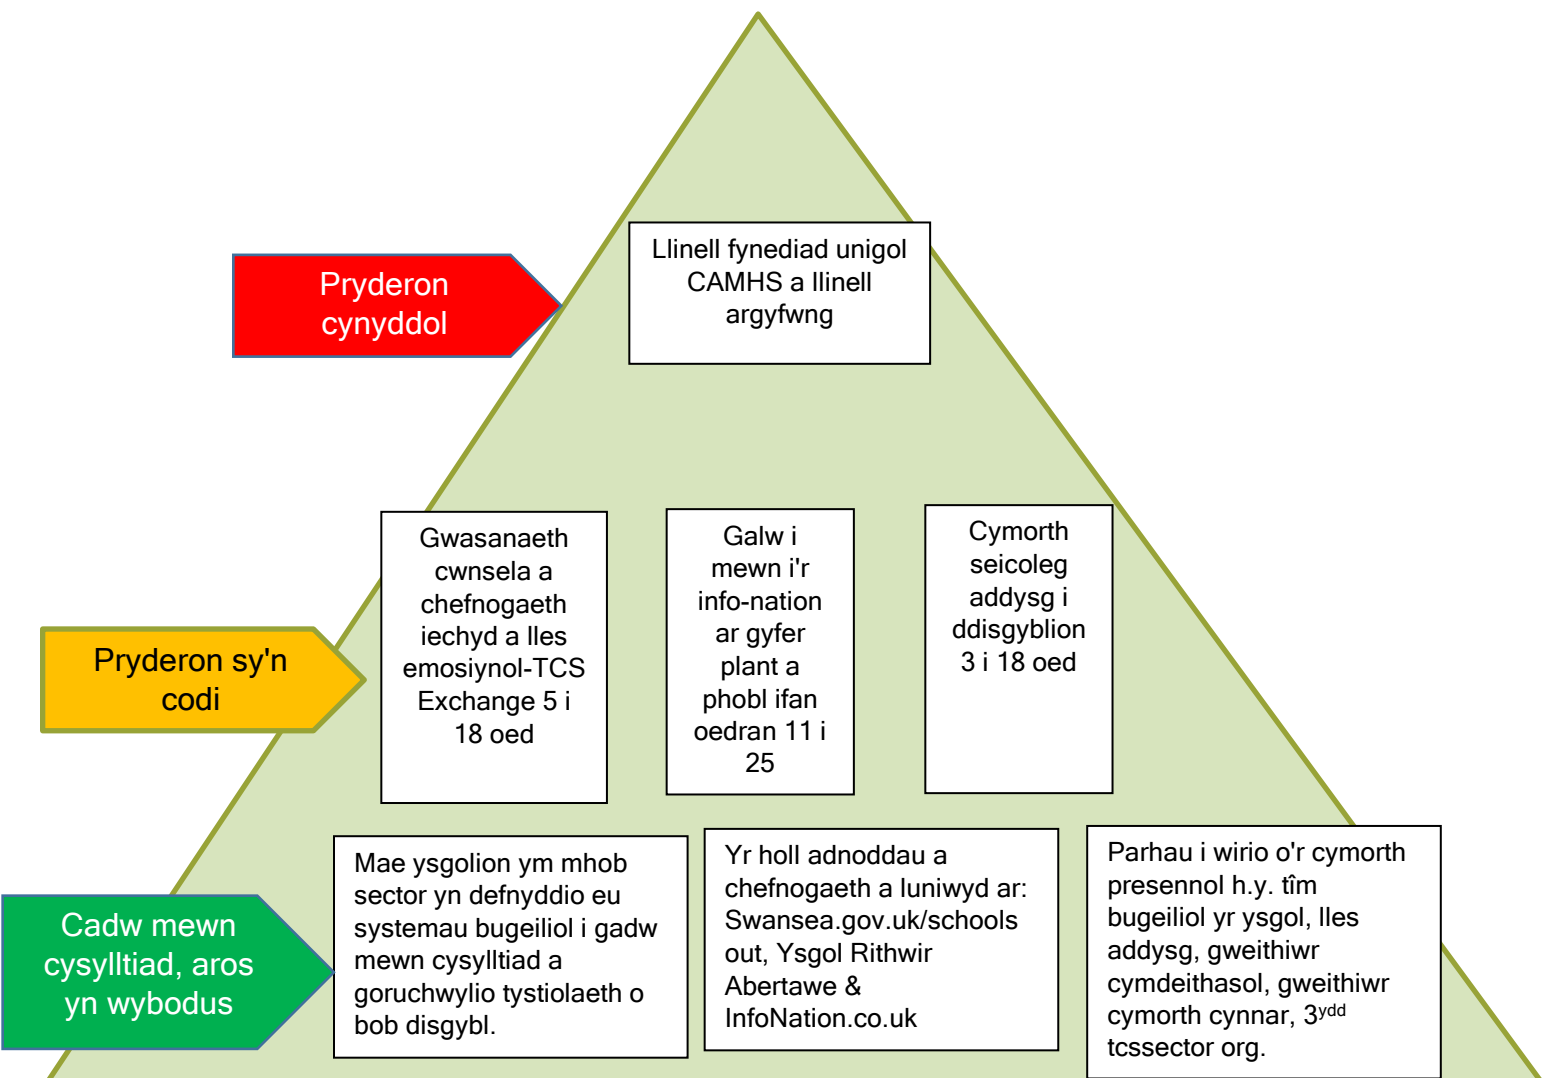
Pryderon cynyddol

Llinell fynediad unigol CAMHS a llinell argyfwng

Pryderon sy'n codi

Gwasanaeth cwnsela a chefnogaeth iechyd a lles emosiynol-TCS Exchange 5 i 18 oed

Galw i mewn i'r info-nation ar gyfer plant a phobl ifan oedran 11 i 25

Cymorth seicoleg addysg i ddisgyblion 3 i 18 oed

Cadw mewn cysylltiad, aros yn wybodus

Mae ysgolion ym mhob sector yn defnyddio eu systemau bugeiliol i gadw mewn cysylltiad a goruchwylio tystiolaeth o bob disgybl.

Yr holl adnoddau a chefnogaeth a luniwyd ar: Swansea.gov.uk/schools out, Ysgol Rithwir Abertawe & InfoNation.co.uk

Parhau i wirio o'r cymorth presennol h.y. tîm bugeiliol yr ysgol, lles addysg, gweithiwr cymdeithasol, gweithiwr cymorth cynnar, 3$^{ydd}$ tcssector org.